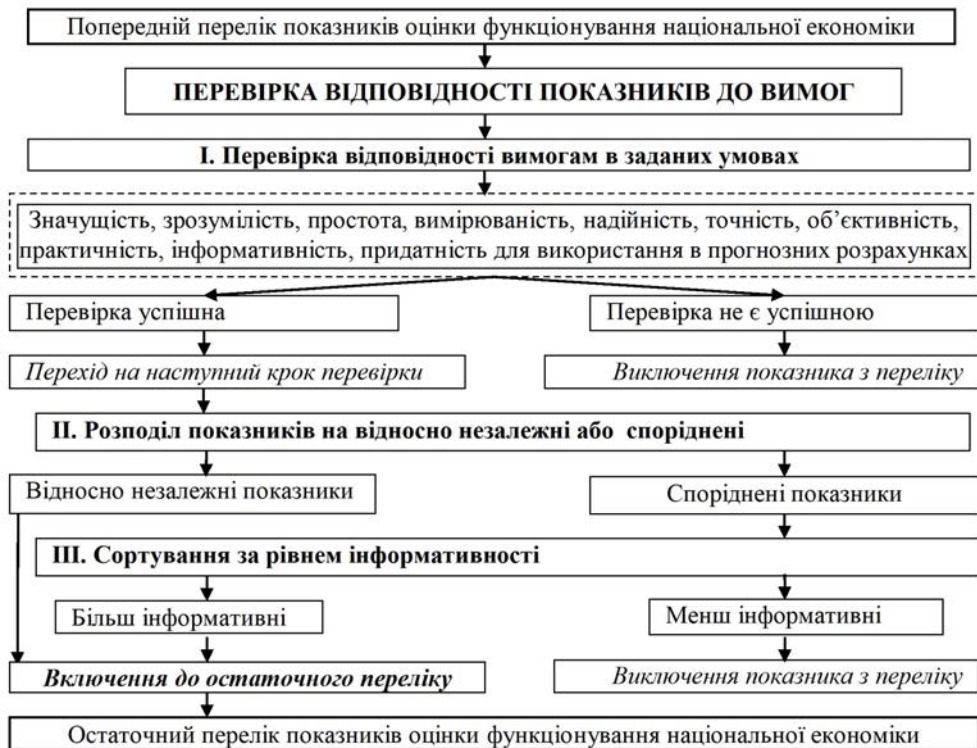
Попередній перелік показників оцінки функціонування національної економіки

ПЕРЕВІРКА ВІДПОВІДНОСТІ ПОКАЗНИКІВ ДО ВИМОГ

І. Перевірка відповідності вимогам в заданих умовах

Значущість, зрозумілість, простота, вимірюваність, надійність, точність, об'єктивність, практичність, інформативність, придатність для використання в прогнозних розрахунках

Перевірка успішна

Перевірка не є успішною

Перехід на наступний крок перевірки

Виключення показника з переліку

ІІ. Розподіл показників на відносно незалежні або споріднені

Відносно незалежні показники

Споріднені показники

ІІІ. Сортування за рівнем інформативності

Більш інформативні

Менш інформативні

Включення до остаточного переліку

Виключення показника з переліку

Остаточний перелік показників оцінки функціонування національної економіки